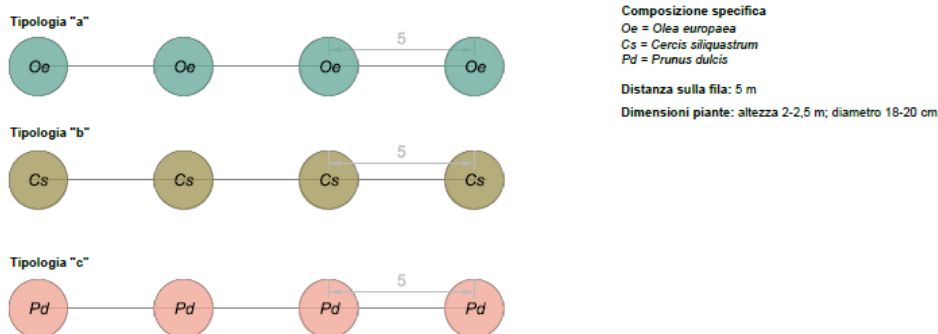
Tipologia "a"

Oe Oe Oe 5 Oe

Tipologia "b"

Cs Cs Cs 5 Cs

Tipologia "c"

Pd Pd Pd 5 Pd

**Composizione specifica**
*Oe = Olea europaea*
*Cs = Cercis siliquastrum*
*Pd = Prunus dulcis*

**Distanza sulla fila:** 5 m

**Dimensioni piante:** altezza 2-2,5 m; diametro 18-20 cm